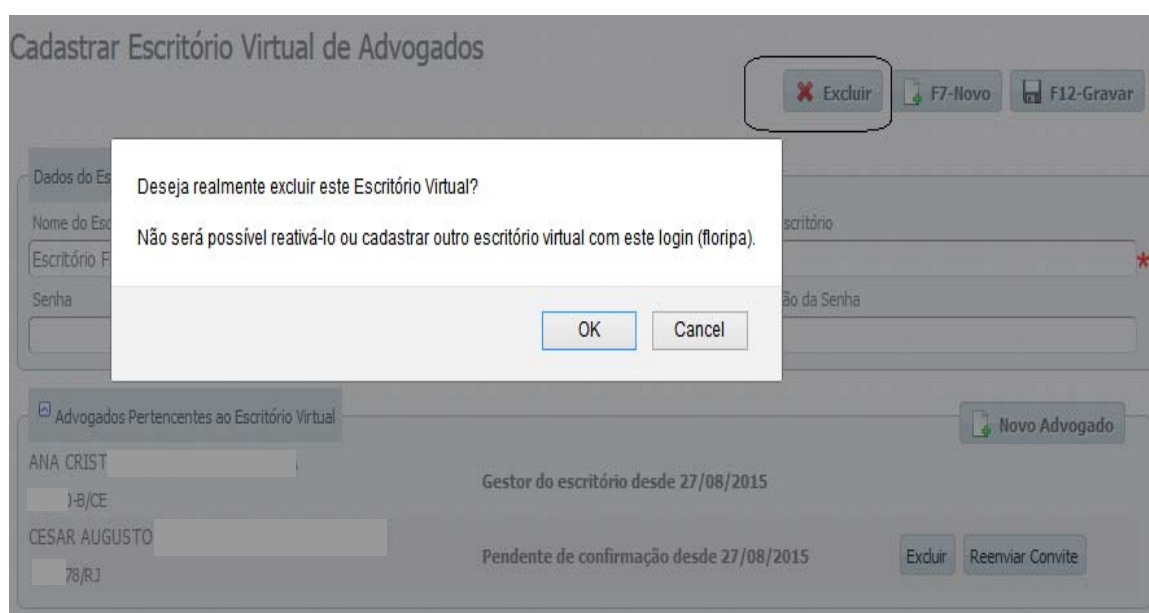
Cadastrar Escritório Virtual de Advogados

Excluir F7-Novo F12-Gravar

Dados do Es

Nome do Esc

Escritório F

Senha

scritório

*

ão da Senha

Deseja realmente excluir este Escritório Virtual?

Não será possível reativá-lo ou cadastrar outro escritório virtual com este login (floripa).

OK Cancel

Advogados Pertencentes ao Escritório Virtual

Novo Advogado

ANA CRIST

)-B/CE

Gestor do escritório desde 27/08/2015

CESAR AUGUSTO

78/RJ

Pendente de confirmação desde 27/08/2015

Excluir Reenviar Convite